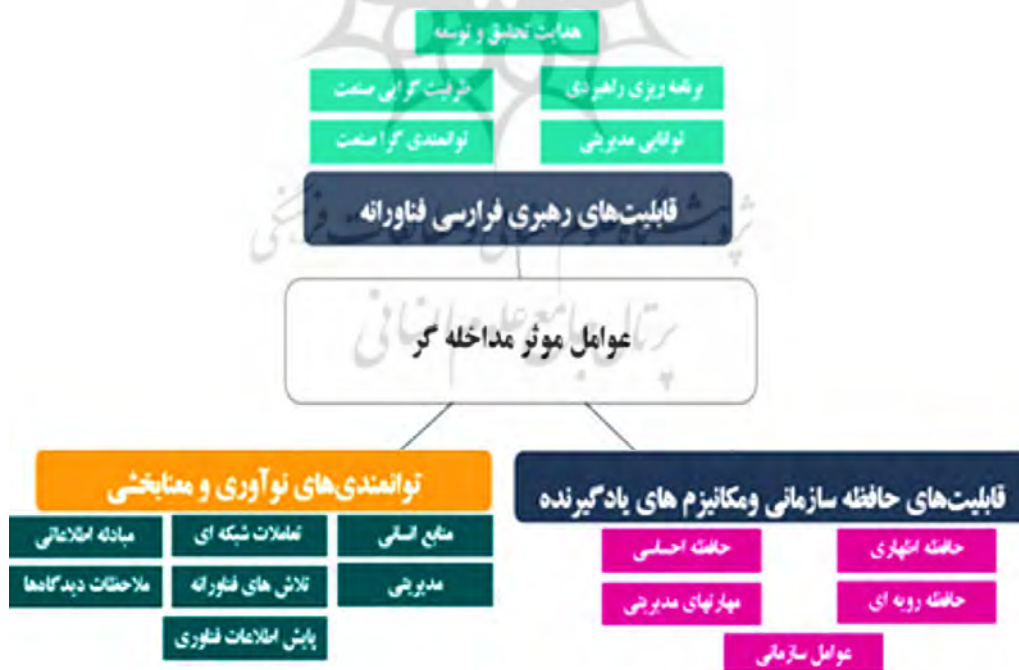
هدایت تحقیق و توسعه

برنامه ریزی راهبردی

ظرفیت گرایی صنعت

توانایی مدیریتی

توانمندی گرا صنعت

قابلیت‌های رهبری فرارسی فناورانه

عوامل موثر مداخله گر

قابلیت‌های حافظه سازمانی ومکانیزم های یادگیرنده

حافظه اظهاری

حافظه احساسی

حافظه رویه ای

مهارتهای مدیریتی

عوامل سازمانی

توانمندی‌های نوآوری و معنابخشی

منابع انسانی

تعاملات شبکه ای

مبادله اطلاعاتی

مدیریتی

تلاش های فناورانه

ملاحظات دیدگاهها

پایش اطلاعات فناوری